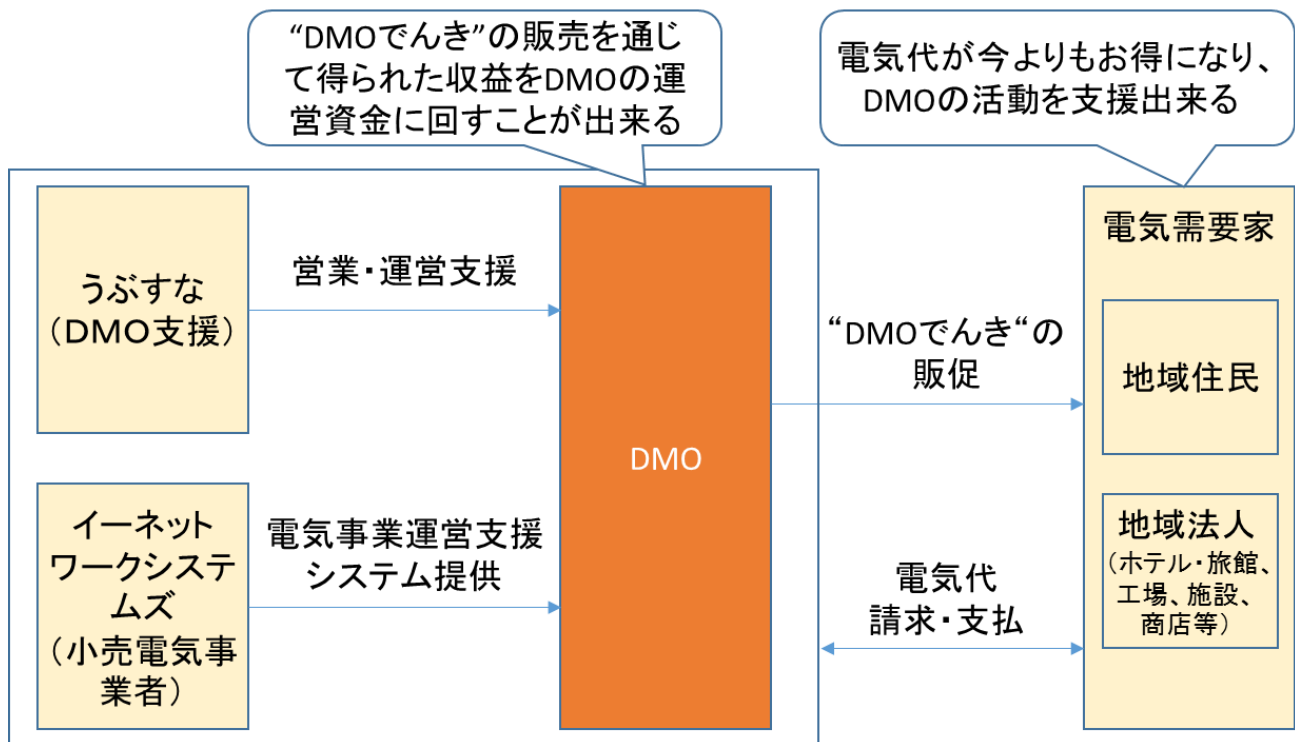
“DMOでんき”の販売を通じて得られた収益をDMOの運営資金に回すことが出来る

電気代が今よりもお得になり、DMOの活動を支援出来る

うぶすな（DMO支援）

営業・運営支援

DMO

電気需要家

“DMOでんき“の販促

地域住民

イーネットワークシステムズ（小売電気事業者）

電気事業運営支援システム提供

電気代請求・支払

地域法人
（ホテル・旅館、工場、施設、商店等）